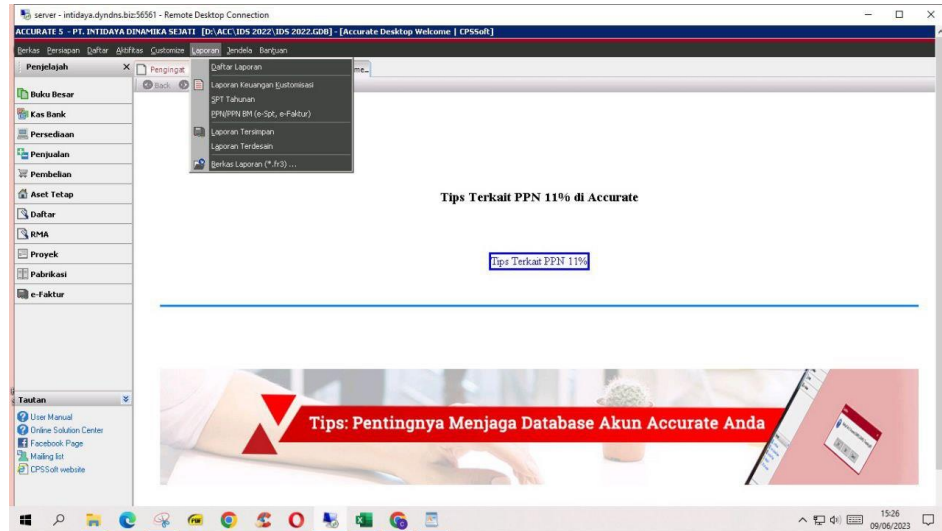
server - intidaya.dyndns.biz:56561 - Remote Desktop Connection

ACCURATE 5 - PT. INTIDAYA DINAMIKA SEJATI [D:\ACC\IDS 2022\IDS 2022.GDB] - [Accurate Desktop Welcome | CPSSoft]

Berkas Persiapan Daftar Aktifitas Customize Laporan Jendela Bantuan

Penjelajah

Buku Besar
Kas Bank
Persediaan
Penjualan
Pembelian
Aset Tetap
Daftar
RMA
Proyek
Pabrikasi
e-Faktur

Tautan
User Manual
Online Solution Center
Facebook Page
Mailing list
CPSSoft website

Pengingat
Back
me..

Daftar Laporan
Laporan Keuangan Kustomisasi
SPT Tahunan
PPN/PPN BM (e-Spt, e-Faktur)
Laporan Tersimpan
Laporan Terdesain
Berkas Laporan (*.fr3) ...

Tips Terkait PPN 11% di Accurate

Tips Terkait PPN 11%

Tips: Pentingnya Menjaga Database Akun Accurate Anda

15:26
09/06/2023